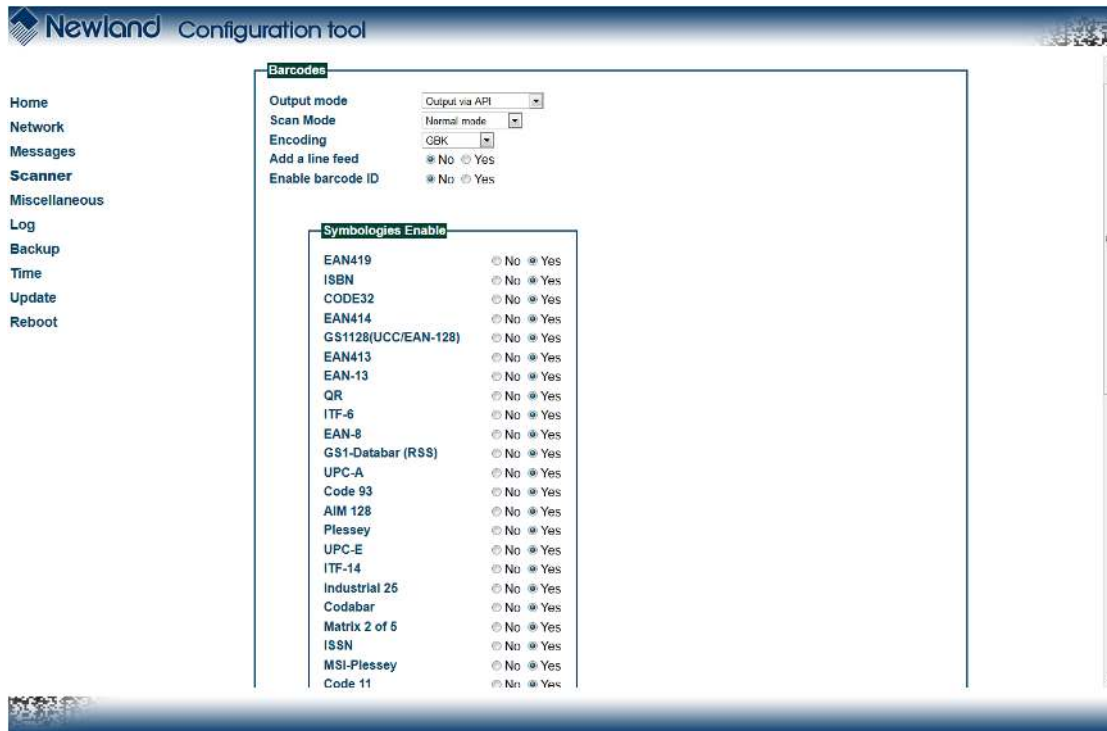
Newland Configuration tool

Home
Network
Messages
Scanner
Miscellaneous
Log
Backup
Time
Update
Reboot

Barcodes

Output mode Output via API
Scan Mode Normal mode
Encoding GBK
Add a line feed No Yes
Enable barcode ID No Yes

Symbologies Enable

EAN419 No Yes
ISBN No Yes
CODE32 No Yes
EAN414 No Yes
GS1128(UCC/EAN-128) No Yes
EAN413 No Yes
EAN-13 No Yes
QR No Yes
ITF-6 No Yes
EAN-8 No Yes
GS1-Databar (RSS) No Yes
UPC-A No Yes
Code 93 No Yes
AIM 128 No Yes
Plessey No Yes
UPC-E No Yes
ITF-14 No Yes
Industrial 25 No Yes
Codabar No Yes
Matrix 2 of 5 No Yes
ISSN No Yes
MSI-Plessey No Yes
Code 11 No Yes